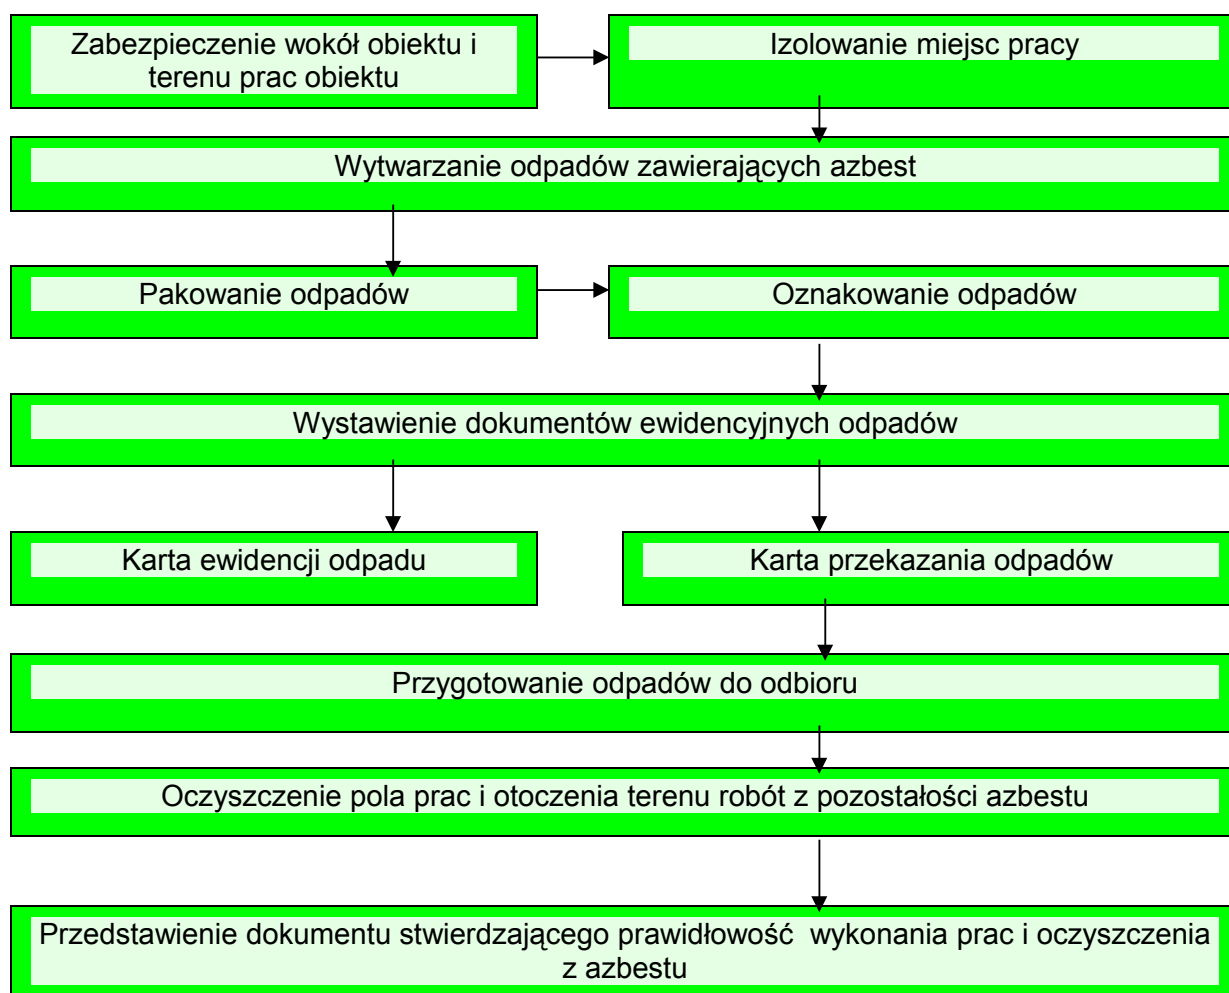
Zabezpieczenie wokół obiektu i terenu prac obiektu

Izolowanie miejsc pracy

Wytwarzanie odpadów zawierających azbest

Pakowanie odpadów

Oznakowanie odpadów

Wystawienie dokumentów ewidencyjnych odpadów

Karta ewidencji odpadu

Karta przekazania odpadów

Przygotowanie odpadów do odbioru

Oczyszczenie pola prac i otoczenia terenu robót z pozostałości azbestu

Przedstawienie dokumentu stwierdzającego prawidłowość wykonania prac i oczyszczenia z azbestu